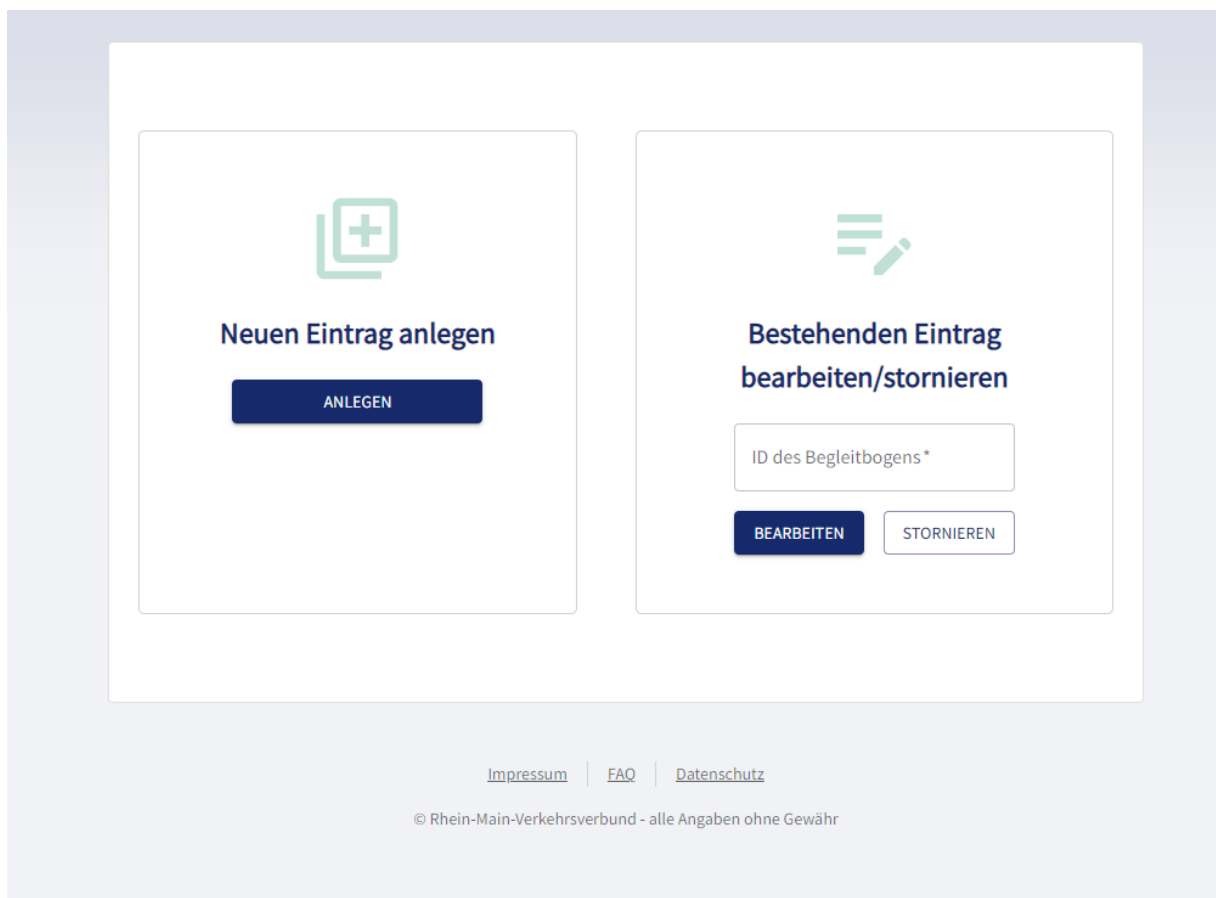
Neuen Eintrag anlegen

ANLEGEN

Bestehenden Eintrag bearbeiten/stornieren

ID des Begleitbogens*

BEARBEITEN

STORNIEREN

Impressum | FAQ | Datenschutz

© Rhein-Main-Verkehrsverbund - alle Angaben ohne Gewähr